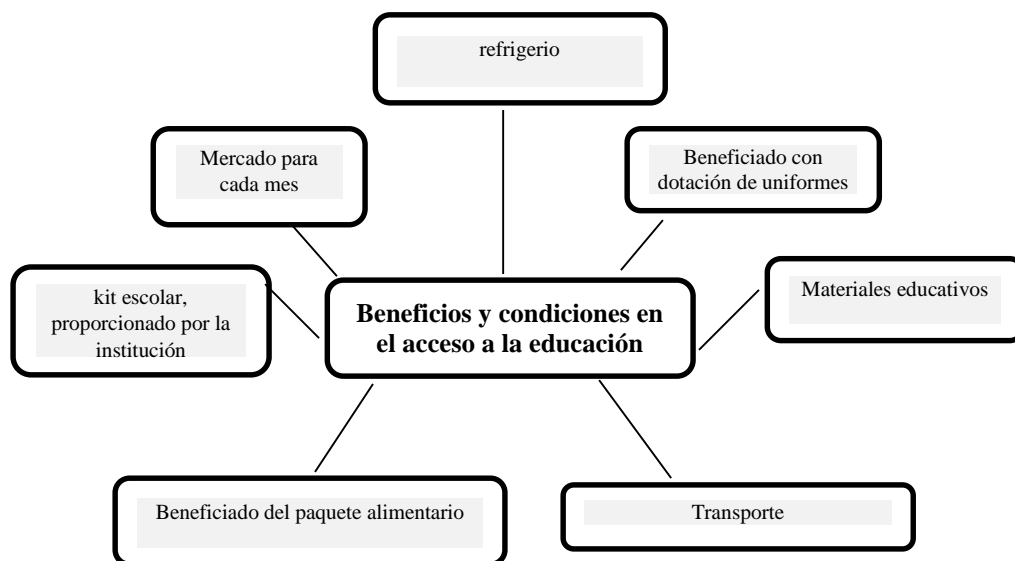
refrigerio

Mercado para cada mes

Beneficiado con dotación de uniformes

kit escolar, proporcionado por la institución

**Beneficios y condiciones en el acceso a la educación**

Materiales educativos

Beneficiado del paquete alimentario

Transporte